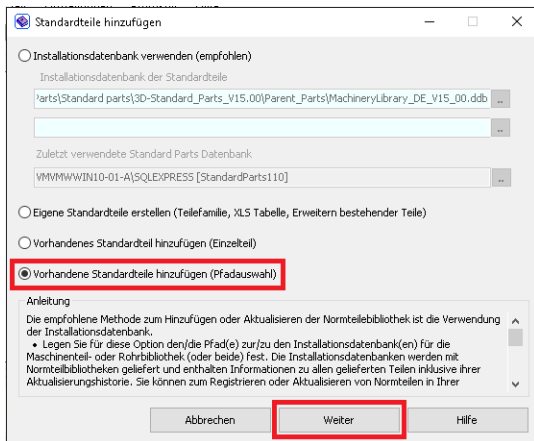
Standardteile hinzufügen

Installationsdatenbank verwenden (empfohlen)

Installationsdatenbank der Standardteile

'arts\Standard parts\3D-Standard_Parts_V15.00\Parent_Parts\MachineryLibrary_DE_V15_00.ddb

...

...

Zuletzt verwendete Standard Parts Datenbank

VMVMWWIN10-01-A\SQLEXPRESS [StandardParts110]

...

Eigene Standardteile erstellen (Teilefamilie, XLS Tabelle, Erweitern bestehender Teile)

Vorhandenes Standardteil hinzufügen (Einzelteil)

Vorhandene Standardteile hinzufügen (Pfadauswahl)

Anleitung

Die empfohlene Methode zum Hinzufügen oder Aktualisieren der Normteilebibliothek ist die Verwendung der Installationsdatenbank.

• Legen Sie für diese Option den/die Pfad(e) zur/zu den Installationsdatenbank(en) für die Maschinenteil- oder Rohrbibliothek (oder beide) fest. Die Installationsdatenbanken werden mit Normteilbibliotheken geliefert und enthalten Informationen zu allen gelieferten Teilen inklusive ihrer Aktualisierungshistorie. Sie können zum Registrieren oder Aktualisieren von Normteilen in Ihrer

Abbrechen

Weiter

Hilfe